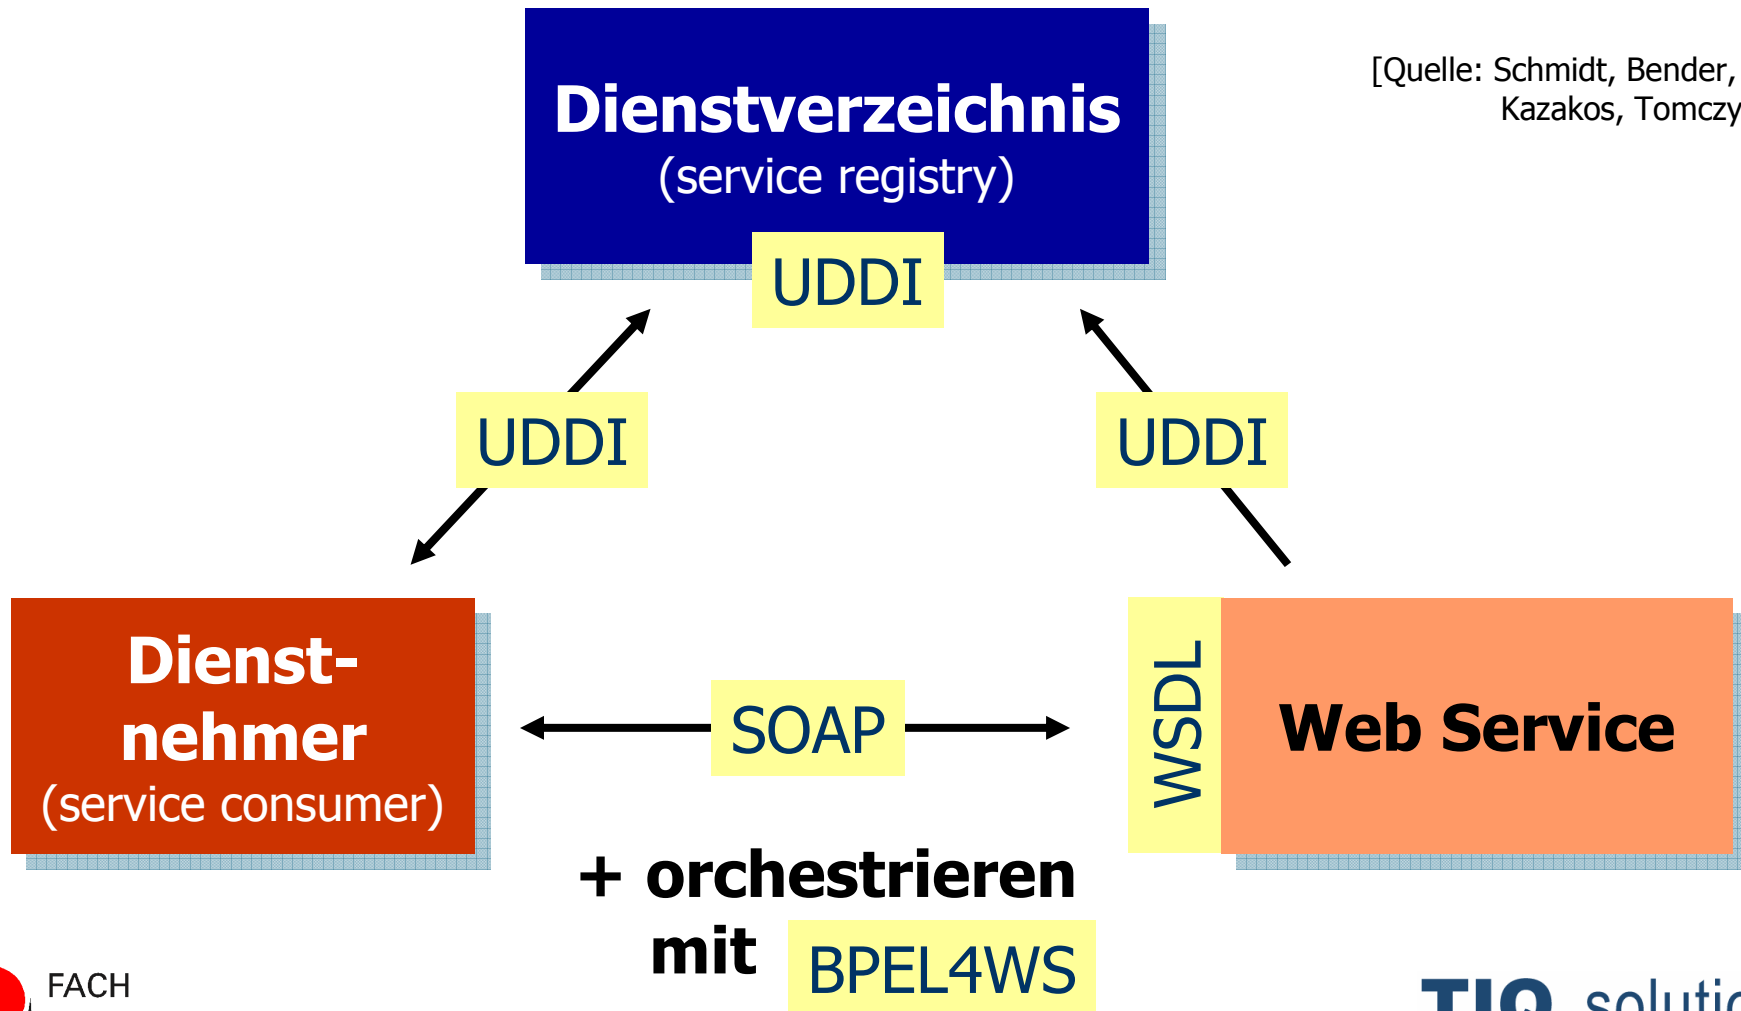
Dienstverzeichnis
(service registry)

UDDI

[Quelle: Schmidt, Bender, Kazakos, Tomczy

UDDI

UDDI

Dienst-nehmer
(service consumer)

SOAP

WSDL

Web Service

+ orchestrieren mit BPEL4WS

FACH

TIQ solutio